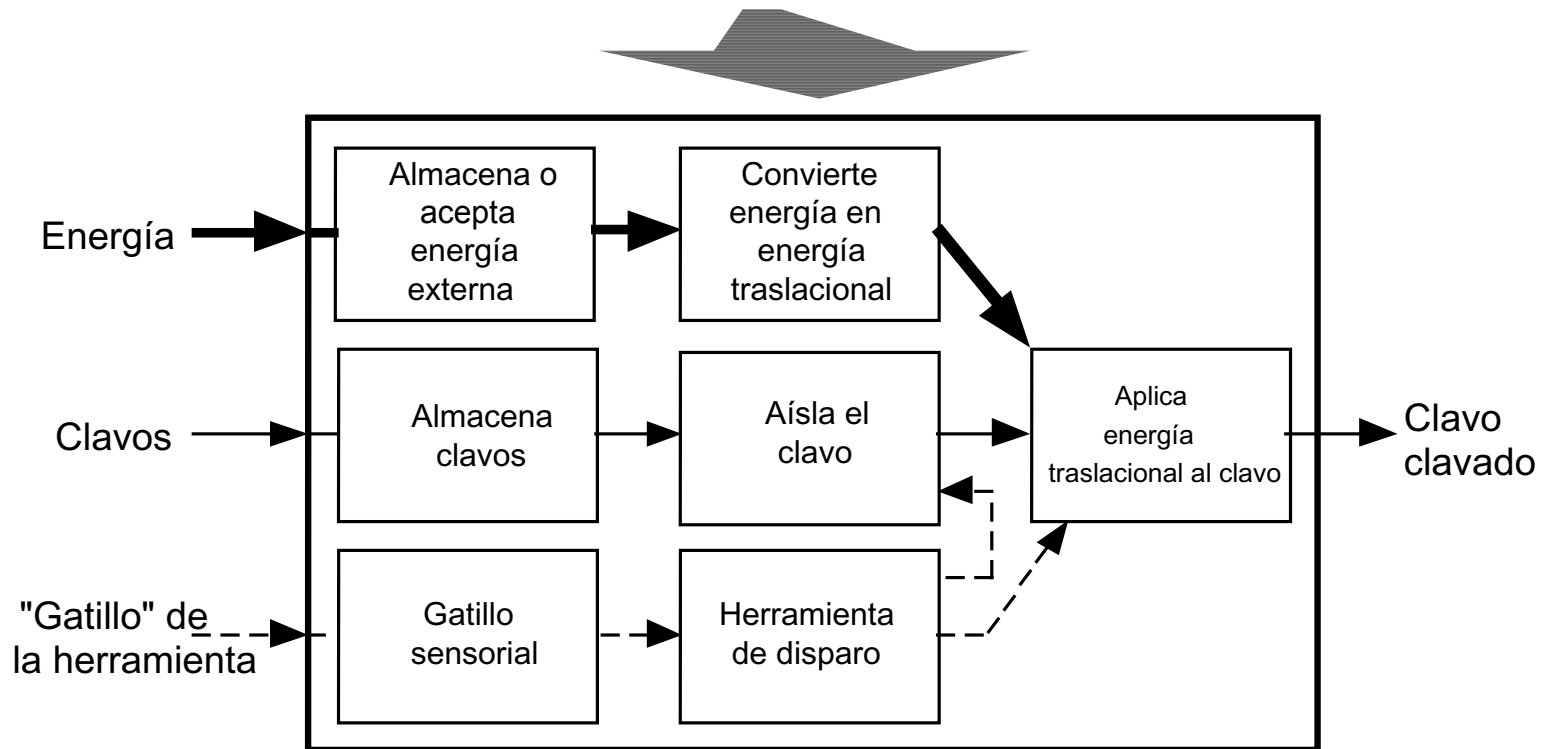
Energía

Almacena o acepta energía externa

Convierte energía en energía traslacional

Clavos

Almacena clavos

Aísla el clavo

Aplica energía traslacional al clavo

Clavo clavado

"Gatillo" de la herramienta

Gatillo sensorial

Herramienta de disparo